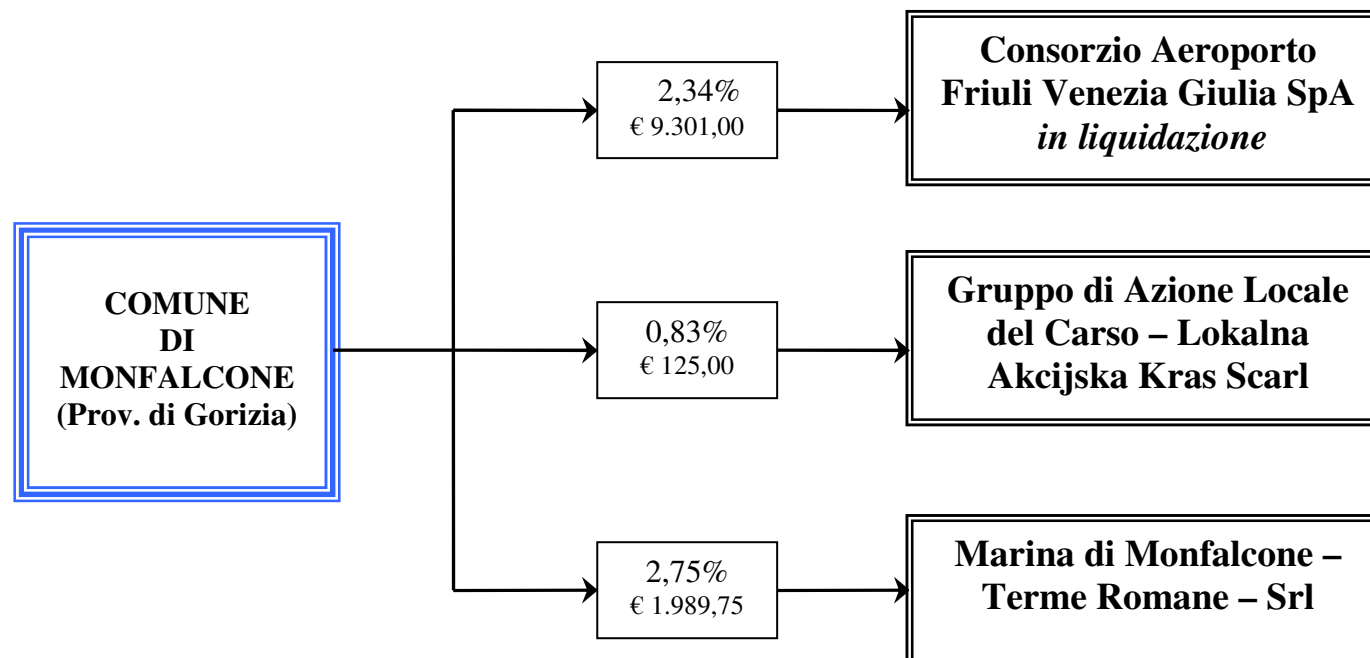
COMUNE
DI
MONFALCONE
(Prov. di Gorizia)

2,34%
€ 9.301,00

Consorzio Aeroporto Friuli Venezia Giulia SpA *in liquidazione*

0,83%
€ 125,00

Gruppo di Azione Locale del Carso – Lokalna Akcijska Kras Scarl

2,75%
€ 1.989,75

Marina di Monfalcone – Terme Romane – Srl